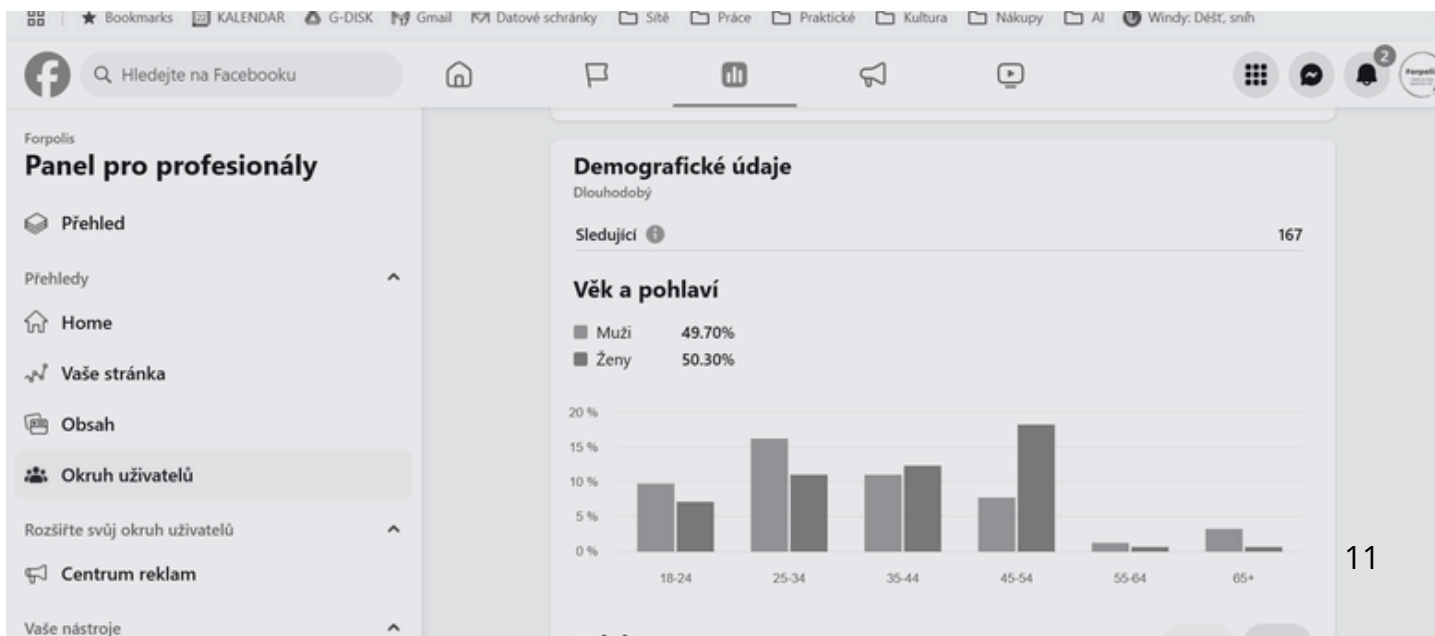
Bookmarks KALENDAR G-DISK Gmail Datové schránky Sítě Práce Praktické Kultura Nákupy AI Windy: Déšť, sníh

Hledejte na Facebooku

2

Forpolis
Panel pro profesionály

Přehled

Přehledy

Home

Vaše stránka

Obsah

Okruh uživatelů

Rozšiřte svůj okruh uživatelů

Centrum reklam

Vaše nástroje

Demografické údaje
Dlouhodobý

Sledující 167

Věk a pohlaví

Muži 49.70%
Ženy 50.30%

20 %
15 %
10 %
5 %
0 %

18-24 25-34 35-44 45-54 55-64 65+

11